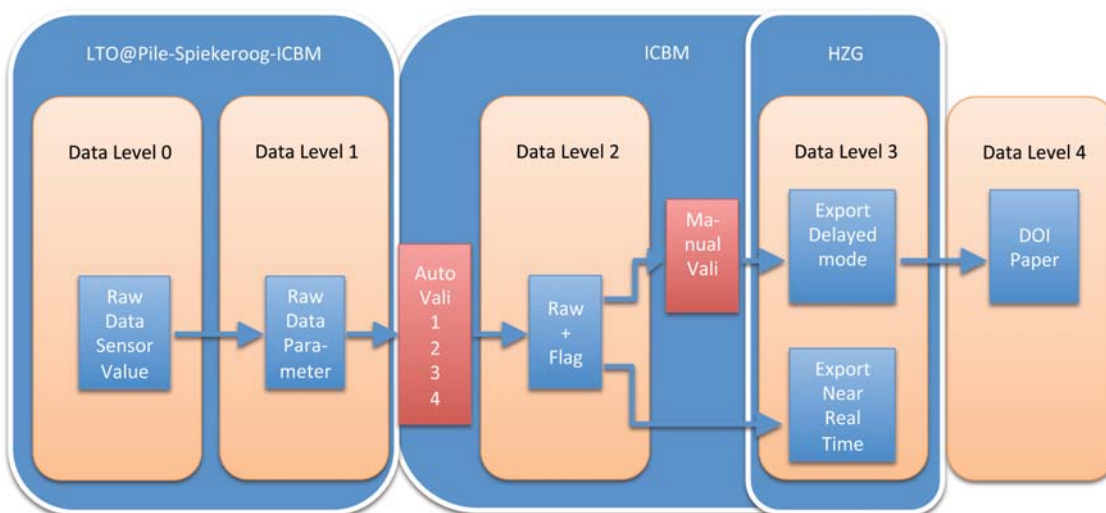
LTO@Pile-Spiekeroog-ICBM

ICBM

HZG

Data Level 0

Data Level 1

Data Level 2

Data Level 3

Data Level 4

Raw Data Sensor Value

Raw Data Parameter

Auto Vali 1 2 3 4

Raw + Flag

Manual Vali

Export Delayed mode

DOI Paper

Export Near Real Time